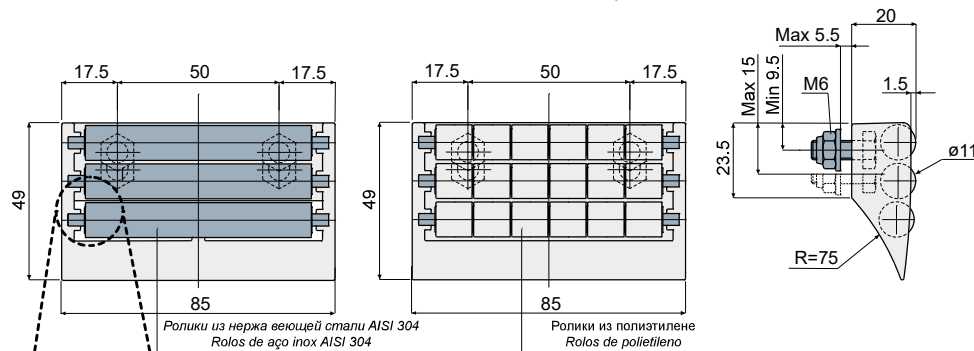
17.5 50 17.5

49

85

Ролики из нержа веющей стали AISI 304
Rolos de aço inox AISI 304

17.5 50 17.5

49

85

Ролики из полиэтилене
Rolos de polietileno

20
Max 5.5
Max 15
Min 9.5
M6
1.5
23.5
ø11
R=75